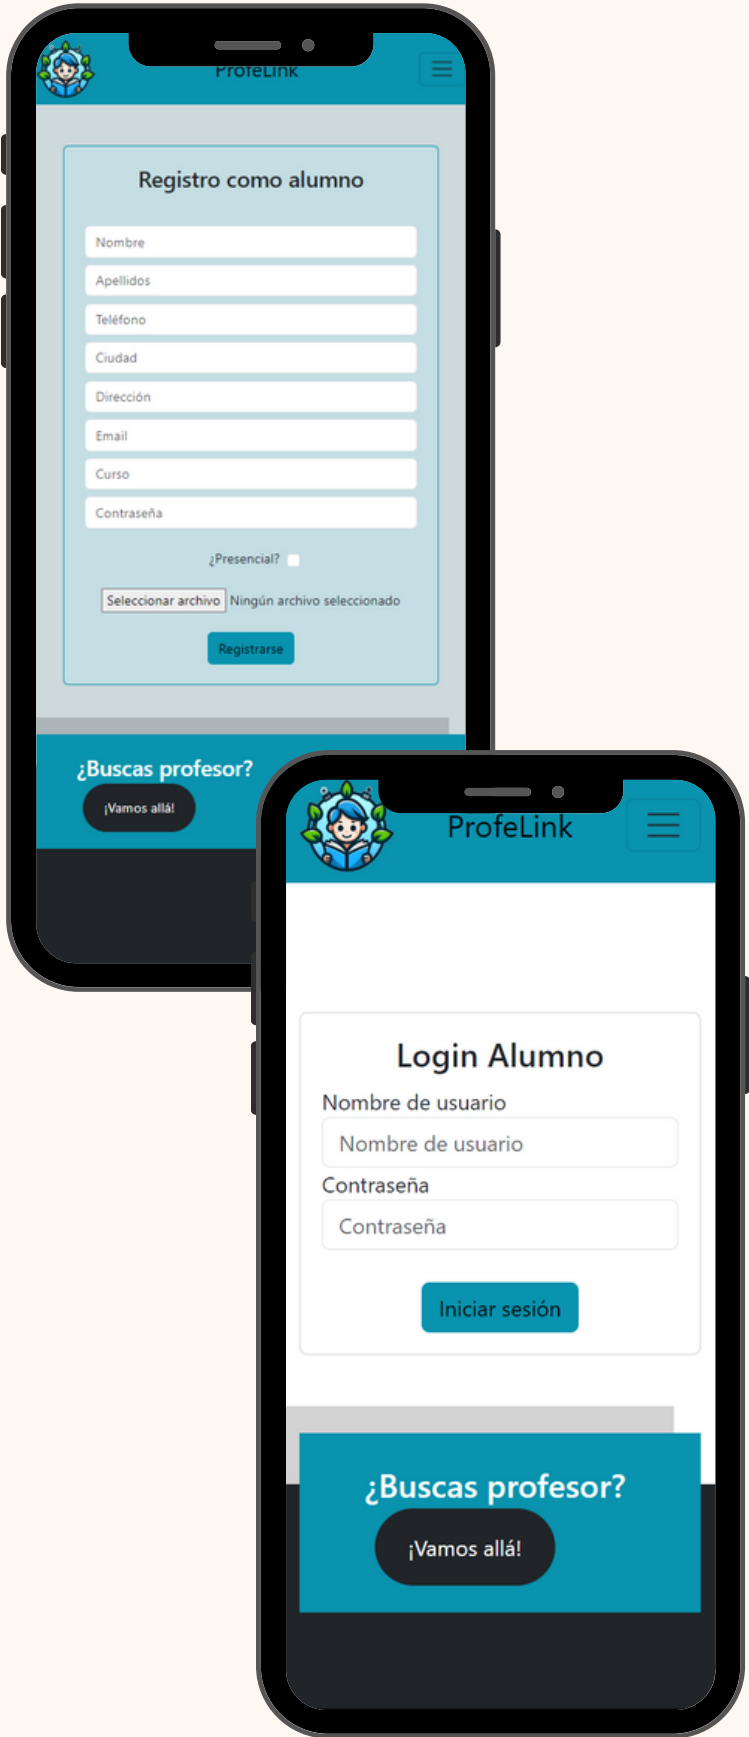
ProfeLink

Registro como alumno

Nombre

Apellidos

Teléfono

Ciudad

Dirección

Email

Curso

Contraseña

¿Presencial?

Seleccionar archivo Ningún archivo seleccionado

Registrarse

¿Buscas profesor?

¡Vamos allá!

ProfeLink

Login Alumno

Nombre de usuario

Nombre de usuario

Contraseña

Contraseña

Iniciar sesión

¿Buscas profesor?

¡Vamos allá!